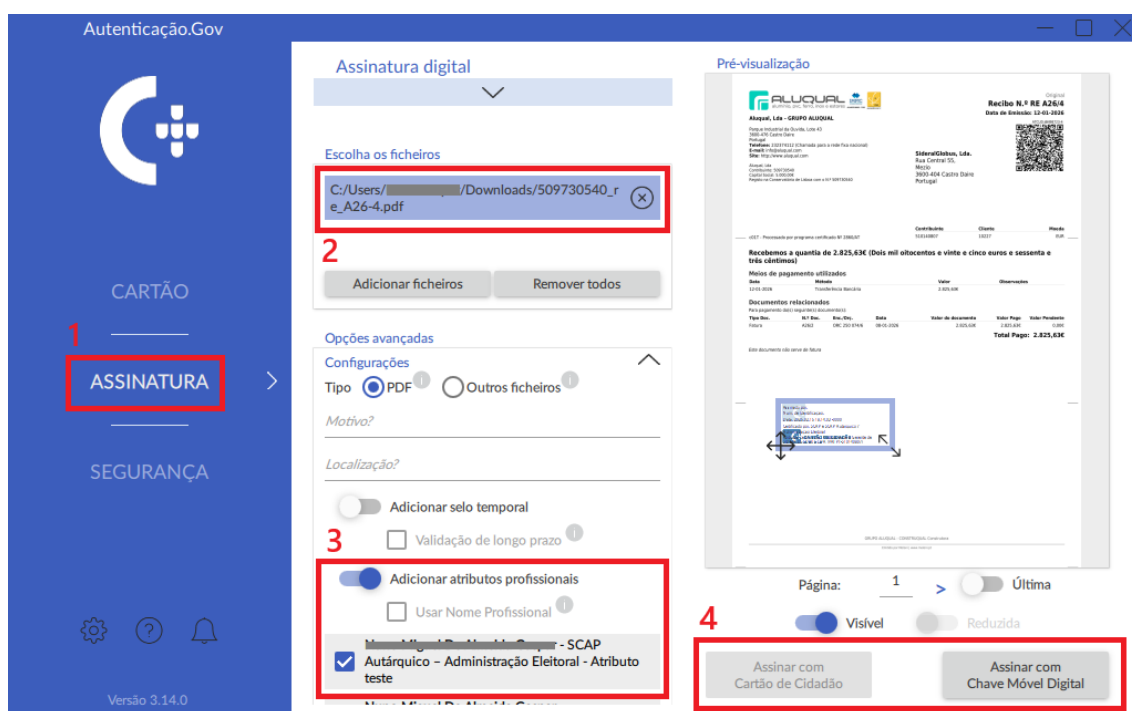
Autenticação.Gov

CARTÃO

1

ASSINATURA

SEGURANÇA

Versão 3.14.0

Assinatura digital

Escolha os ficheiros

C:/Users/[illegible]/Downloads/509730540_re_A26-4.pdf

2

Adicionar ficheiros

Remover todos

Opções avançadas

Configurações

Tipo PDF Outros ficheiros

Motivo?

Localização?

Adicionar selo temporal

3

Validação de longo prazo

Adicionar atributos profissionais

Usar Nome Profissional

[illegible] - SCAP Autárquico – Administração Eleitoral - Atributo teste

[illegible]

Pré-visualização

ALUQUAL

Recibo N.º RE A26/4

Data de Emissão: 12-01-2026

Aluqual, Lda - GRUPO ALUQUAL

SideralGlobus, Lda.
Rua Central 55,
Mezio
3600-404 Castro Daire
Portugal

Recebemos a quantia de 2.825,63€ (Dois mil oitocentos e vinte e cinco euros e sessenta e três cêntimos)

Meios de pagamento utilizados

Documentos relacionados

Total Pago: 2.825,63€

Página: 1 > Última

4

Visível

Reduzida

Assinar com Cartão de Cidadão

Assinar com Chave Móvel Digital